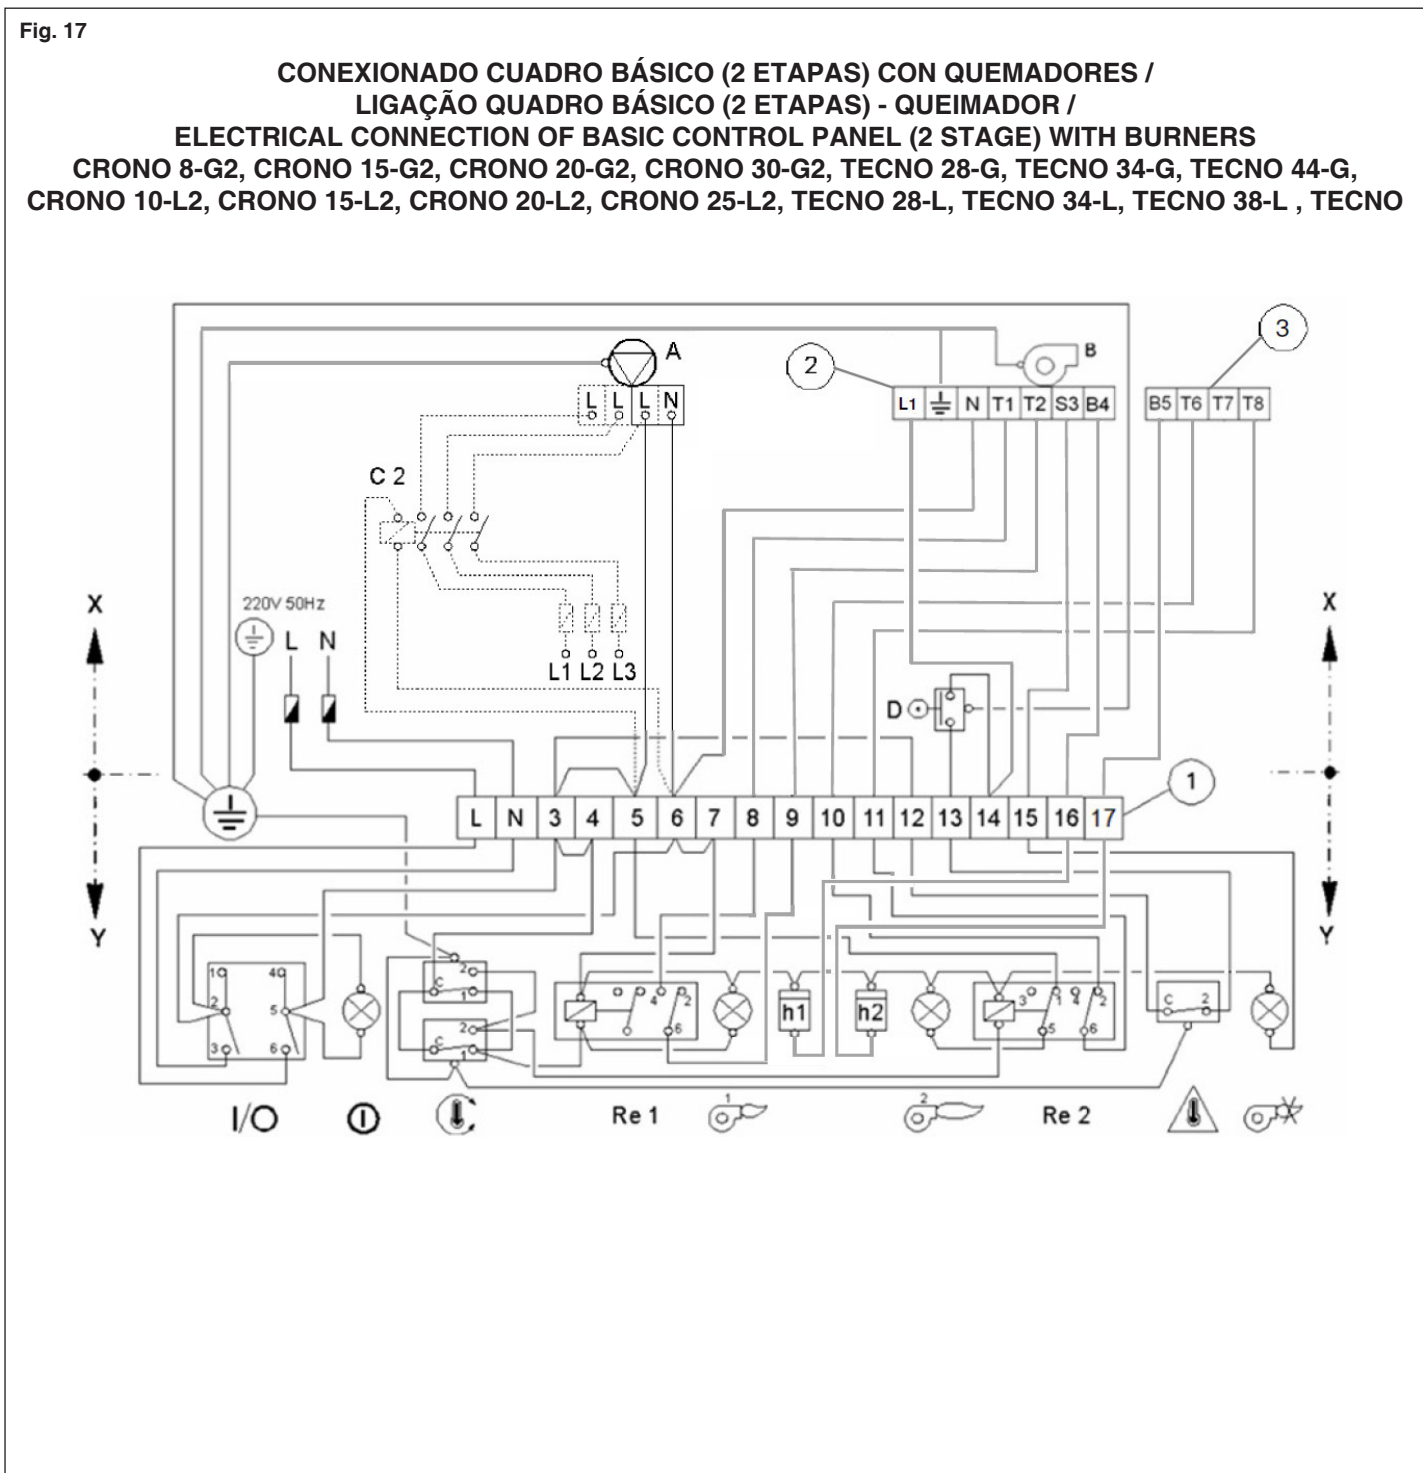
Fig. 17

CONEXIONADO CUADRO BÁSICO (2 ETAPAS) CON QUEMADORES /
LIGAÇÃO QUADRO BÁSICO (2 ETAPAS) - QUEIMADOR /
ELECTRICAL CONNECTION OF BASIC CONTROL PANEL (2 STAGE) WITH BURNERS
CRONO 8-G2, CRONO 15-G2, CRONO 20-G2, CRONO 30-G2, TECNO 28-G, TECNO 34-G, TECNO 44-G,
CRONO 10-L2, CRONO 15-L2, CRONO 20-L2, CRONO 25-L2, TECNO 28-L, TECNO 34-L, TECNO 38-L , TECNO

A
L L L N
2
B
L1 N T1 T2 S3 B4
3
B5 T6 T7 T8
C 2
X
220V 50Hz
L N
L1 L2 L3
D
X
1
L N 3 4 5 6 7 8 9 10 11 12 13 14 15 16 17
Y
Y
1 4 2 5 3 6
2 C 1
2 C 1
1 4 2 6
h1
h2
3 1 4 2 5 6
C 2
I/O
Re 1
1
2
Re 2